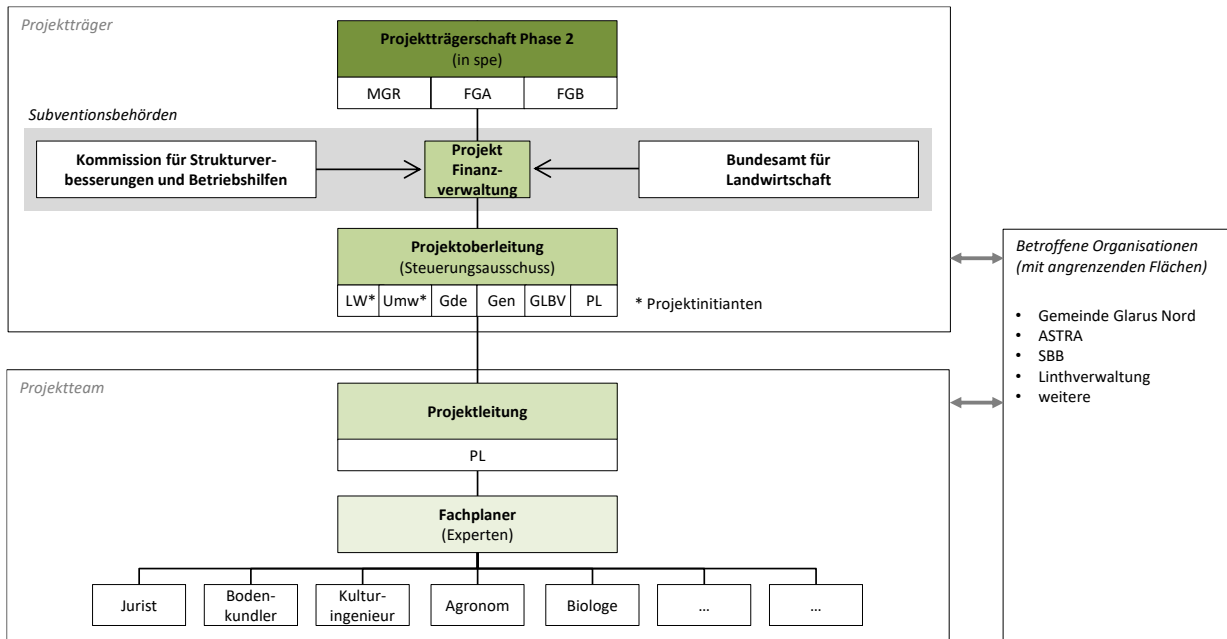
Projektträger

Projektträgerschaft Phase 2
(in spe)

| MGR | FGA | FGB |
|---|---|---|

Subventionsbehörden

Kommission für Strukturverbesserungen und Betriebshilfen

Projekt Finanzverwaltung

Bundesamt für Landwirtschaft

Projektoberleitung
(Steuerungsausschuss)

| LW* | Umw* | Gde | Gen | GLBV | PL |
|---|---|---|---|---|---|

* Projektinitianten

Betroffene Organisationen
(mit angrenzenden Flächen)

- Gemeinde Glarus Nord
- ASTRA
- SBB
- Linthverwaltung
- weitere

Projektteam

Projektleitung

PL

Fachplaner
(Experten)

Jurist

Bodenkundler

Kulturingenieur

Agronom

Biologe

...

...